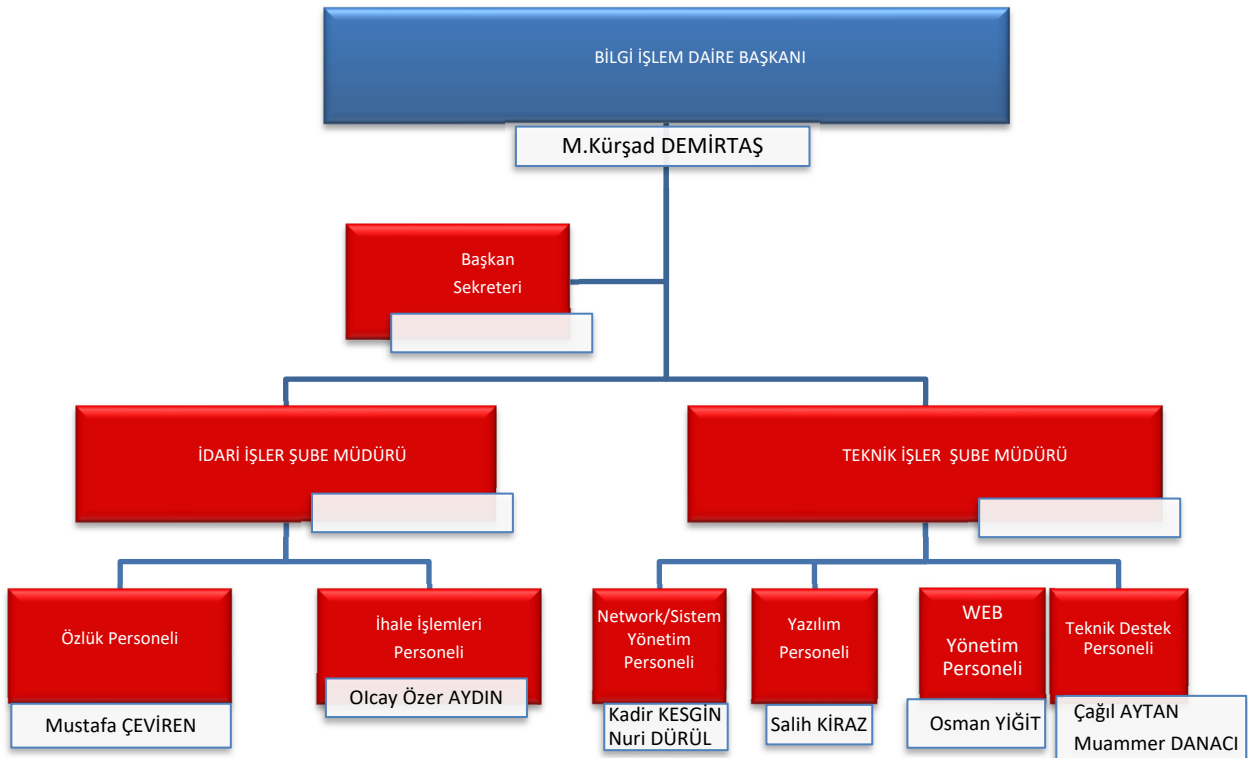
BİLGİ İŞLEM DAİRE BAŞKANI

M.Kürşad DEMİRTAŞ

Başkan Sekreteri

İDARİ İŞLER ŞUBE MÜDÜRÜ

TEKNİK İŞLER ŞUBE MÜDÜRÜ

Özlük Personeli

Mustafa ÇEVİREN

İhale İşlemleri Personeli

OIcay Özer AYDIN

Network/Sistem Yönetim Personeli

Kadir KESGİN
Nuri DÜRÜL

Yazılım Personeli

Salih KİRAZ

WEB Yönetim Personeli

Osman YİĞİT

Teknik Destek Personeli

Çağıl AYTAN
Muammer DANACI